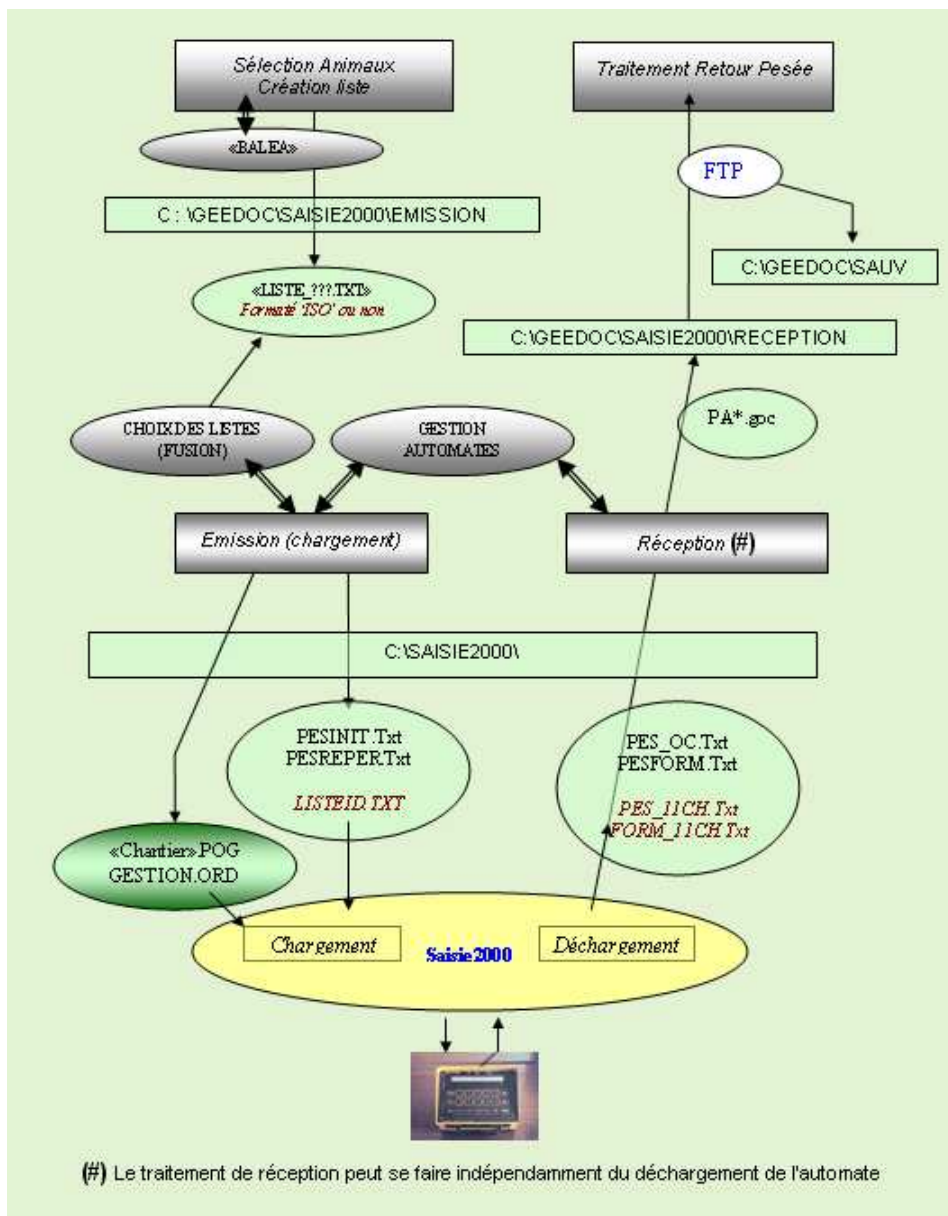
Sélection Animaux
Création liste

Traitement Retour Pesée

«BALEA»

FTP

C : \GEEDOC\SAISIE2000\EMISSION

C:\GEEDOC\SAUV

«LISTE_???.TXT»
Formaté 'ISO' ou non

C:\GEEDOC\SAISIE2000\RECEPTION

PA*.goc

CHOIXDES LITES
(FUSION)

GESTION
AUTOMATES

Emission (chargement)

Réception (#)

C:\SAISIE2000\

PESINIT.Txt
PESREPER.Txt
LISTEID.TXT

PES_OC.Txt
PESFORM.Txt
PES_11CH.Txt
FORM_11CH.Txt

«Chantier».POG
GESTION.ORD

Chargement

Saisie2000

Déchargement

(#) Le traitement de réception peut se faire indépendamment du déchargement de l'automate